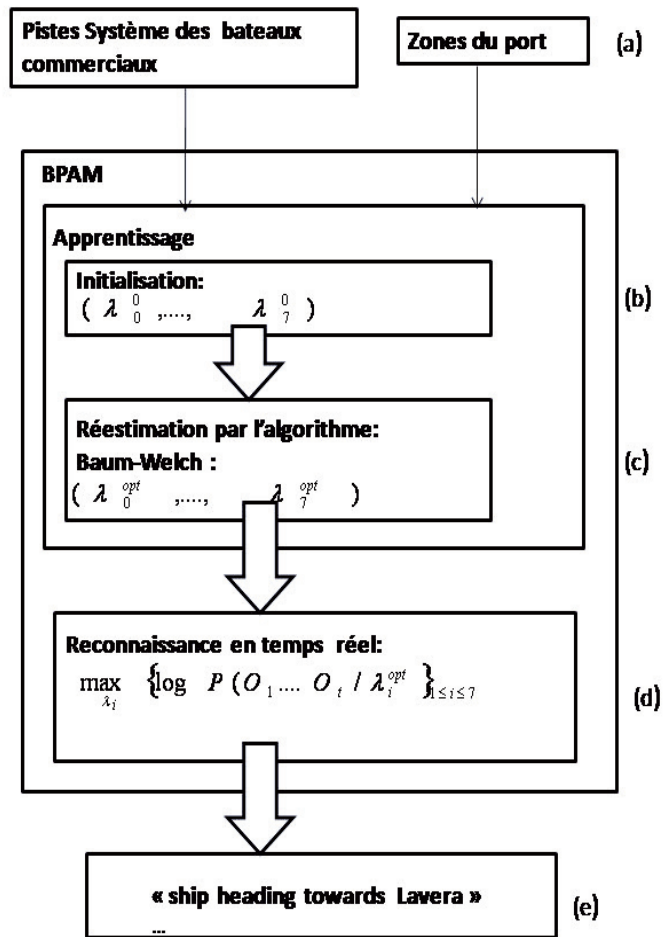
Pistes Système des bateaux commerciaux

Zones du port

(a)

BPAM

Apprentissage

Initialisation:
$( \lambda_0^0 ,...., \lambda_7^0 )$

(b)

Réestimation par l'algorithme:
Baum-Welch :
$( \lambda_0^{opt} ,...., \lambda_7^{opt} )$

(c)

Reconnaissance en temps réel:
$\max_{\lambda_i} \{\log P(O_1 .... O_t / \lambda_i^{opt} \}_{1 \leq i \leq 7}$

(d)

« ship heading towards Lavera »
...

(e)